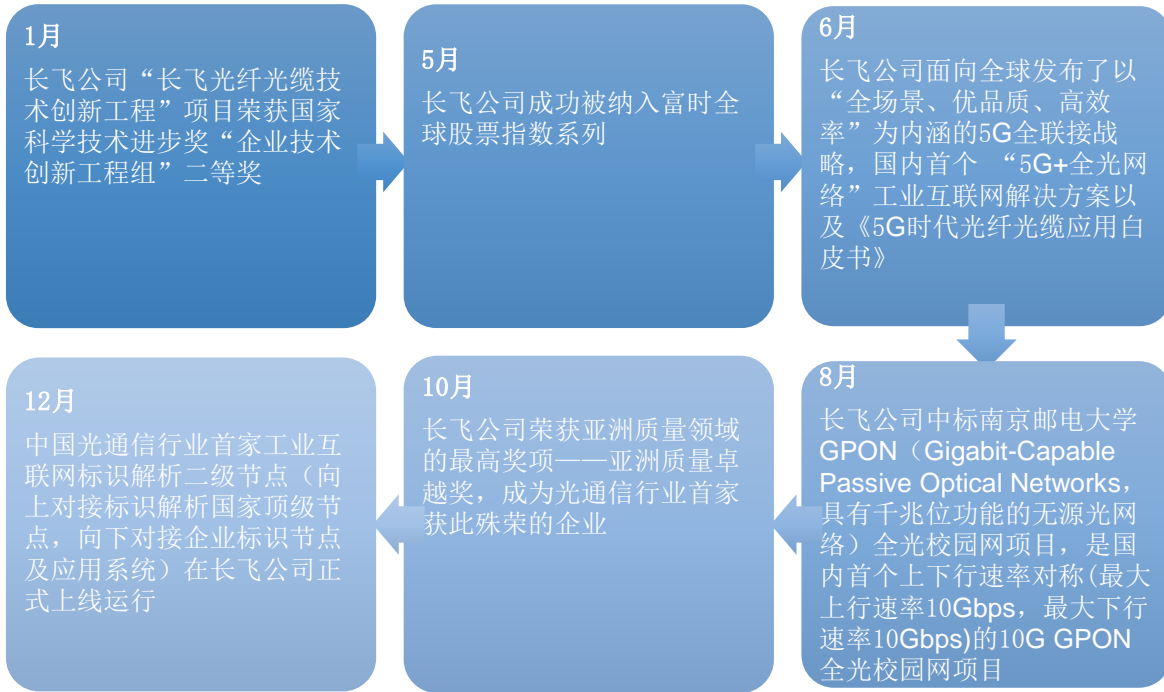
1月

长飞公司“长飞光纤光缆技术创新工程”项目荣获国家科学技术进步奖“企业技术创新工程组”二等奖

5月

长飞公司成功被纳入富时全球股票指数系列

6月

长飞公司面向全球发布了以“全场景、优品质、高效率”为内涵的5G全联接战略，国内首个 “5G+全光网络”工业互联网解决方案以及《5G时代光纤光缆应用白皮书》

8月

长飞公司中标南京邮电大学GPON（Gigabit-Capable Passive Optical Networks，具有千兆位功能的无源光网络）全光校园网项目，是国内首个上下行速率对称(最大上行速率10Gbps，最大下行速率10Gbps)的10G GPON全光校园网项目

10月

长飞公司荣获亚洲质量领域的最高奖项——亚洲质量卓越奖，成为光通信行业首家获此殊荣的企业

12月

中国光通信行业首家工业互联网标识解析二级节点（向上对接标识解析国家顶级节点，向下对接企业标识节点及应用系统）在长飞公司正式上线运行